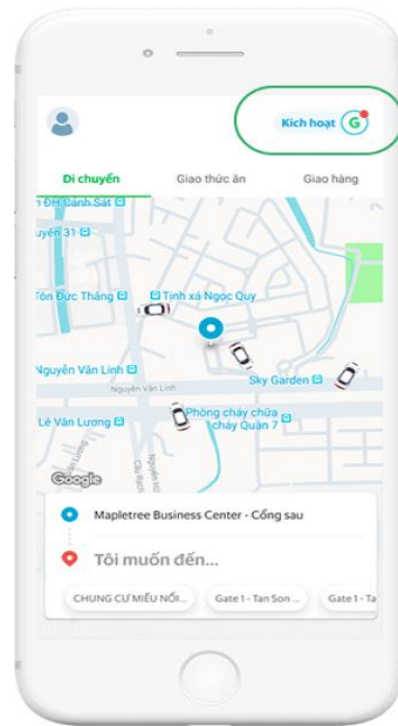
Kích hoạt G

Di chuyển
Giao thức ăn
Giao hàng

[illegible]n ĐH Cảnh Sát
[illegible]uyến 31
Tôn Đức Thắng
Tịnh xá Ngọc Quy
Nguyễn Văn Linh
Nguyễn Văn Linh
Sky Garden
Lê Văn Lương
Phòng cháy chữa cháy Quận 7
Google

Mapletree Business Center - Cổng sau
Tôi muốn đến...
CHUNG CƯ MIẾU NỔI...
Gate 1 - Tan Son...
Gate 1 - Ta